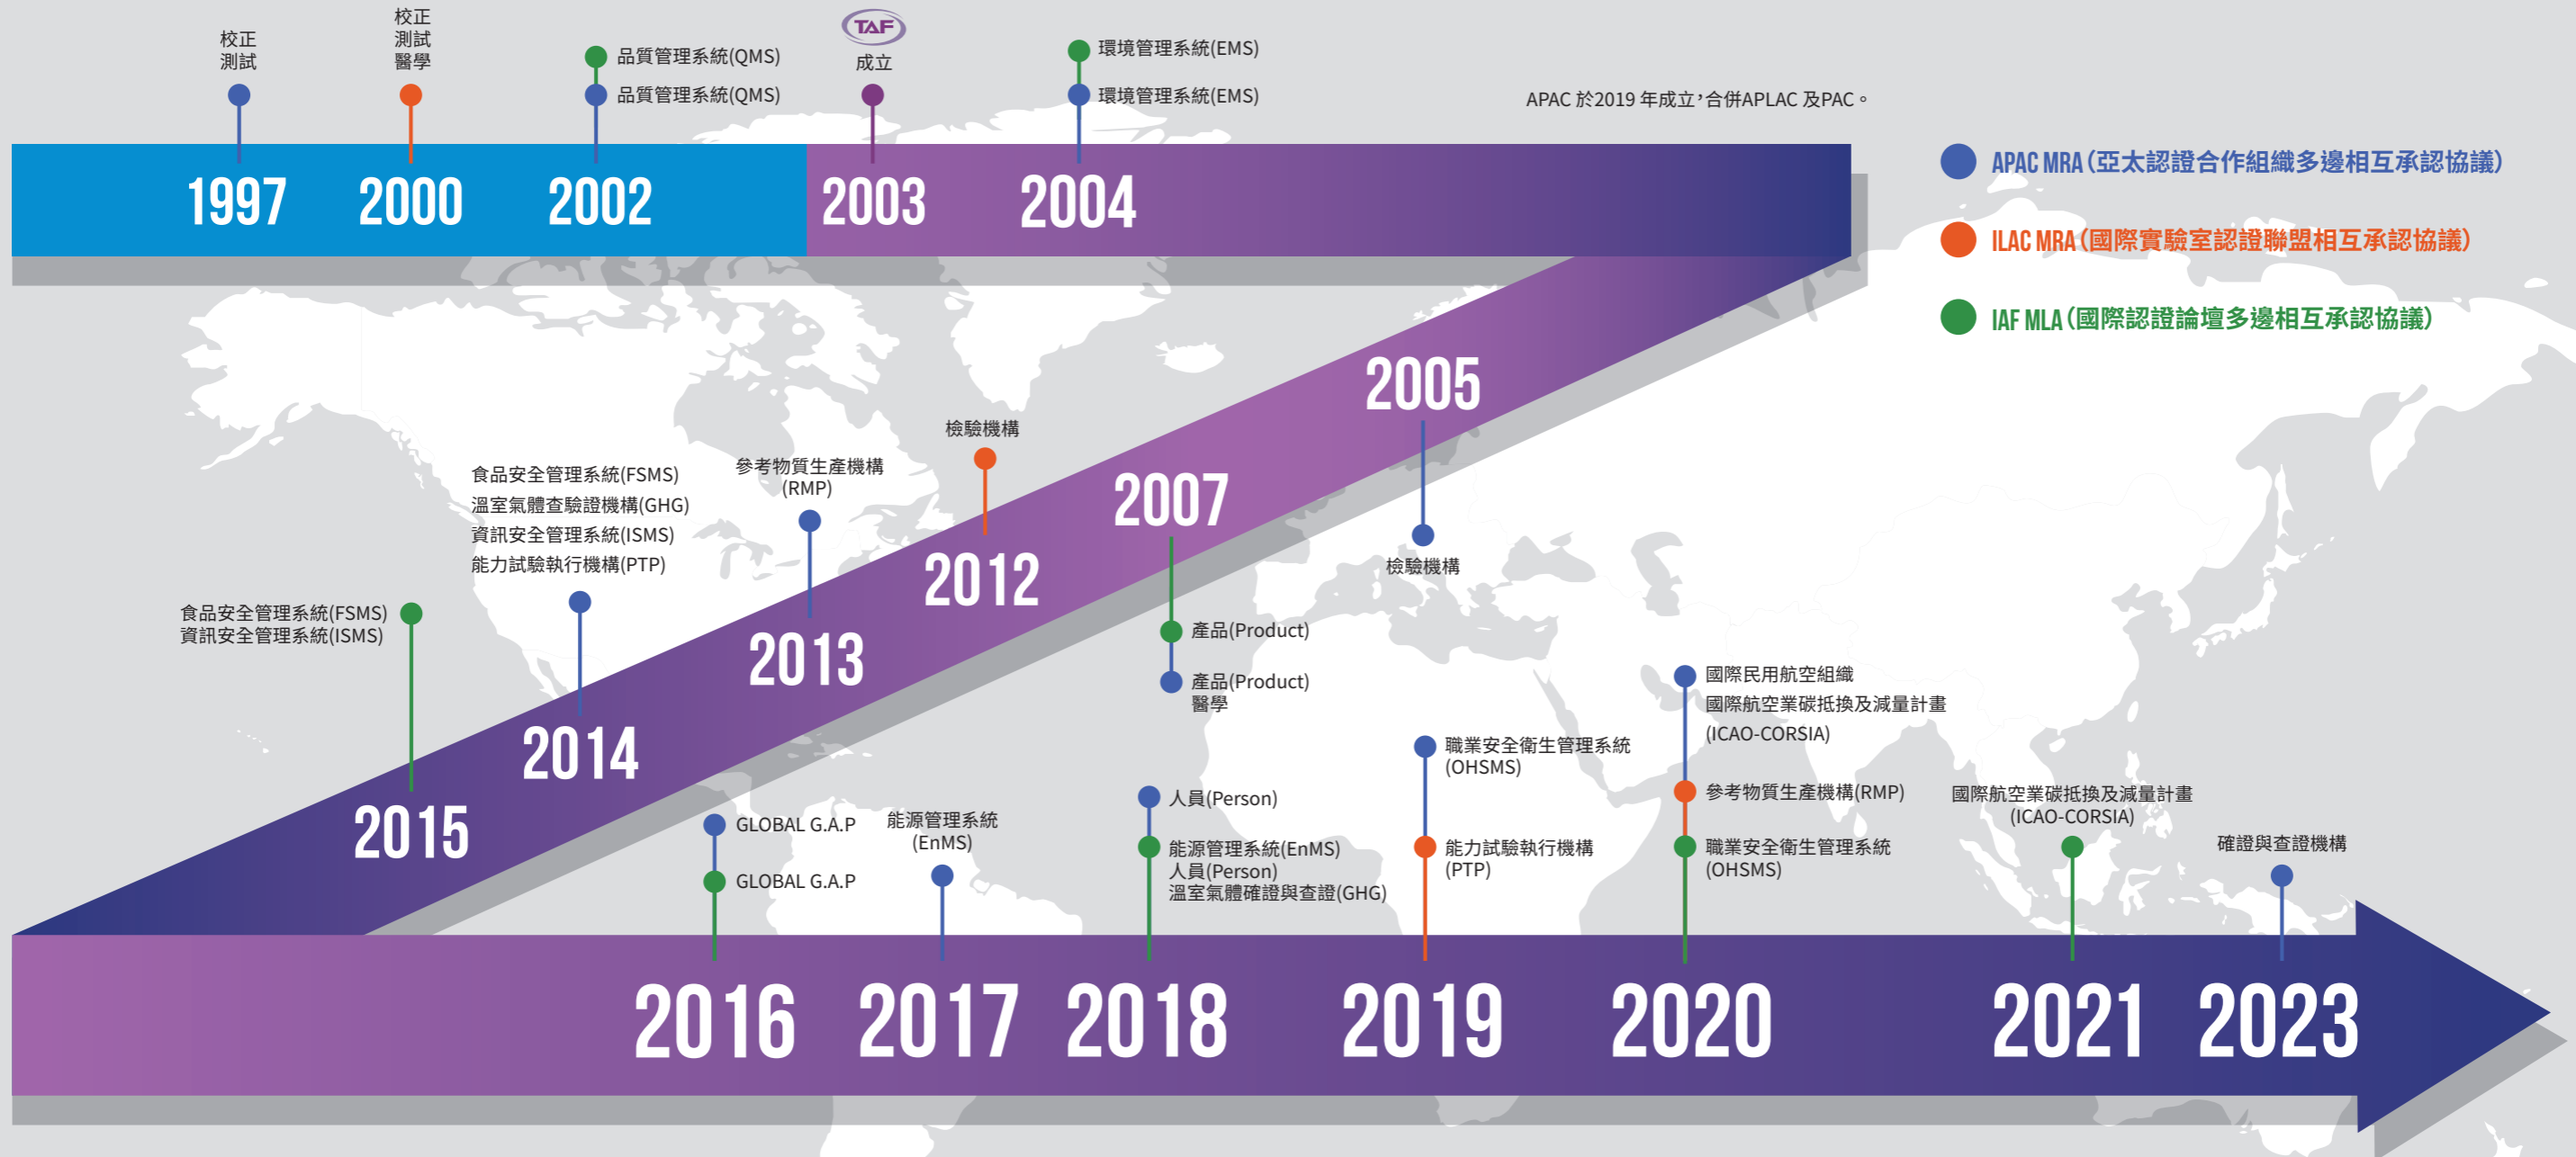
校正
測試

校正
測試
醫學

品質管理系統(QMS)
品質管理系統(QMS)

TAF
成立

環境管理系統(EMS)
環境管理系統(EMS)

APAC 於2019 年成立，合併APLAC 及PAC。

1997 2000 2002 2003 2004

APAC MRA (亞太認證合作組織多邊相互承認協議)
ILAC MRA (國際實驗室認證聯盟相互承認協議)
IAF MLA (國際認證論壇多邊相互承認協議)

2005
檢驗機構

2007
產品(Product)
產品(Product)
醫學

檢驗機構
2012

參考物質生產機構
(RMP)
2013

食品安全管理系統(FSMS)
溫室氣體查驗證機構(GHG)
資訊安全管理系統(ISMS)
能力試驗執行機構(PTP)
2014

食品安全管理系統(FSMS)
資訊安全管理系統(ISMS)
2015

GLOBAL G.A.P
GLOBAL G.A.P
2016

能源管理系統
(EnMS)
2017

人員(Person)
能源管理系統(EnMS)
人員(Person)
溫室氣體確證與查證(GHG)
2018

職業安全衛生管理系統
(OHSMS)
能力試驗執行機構
(PTP)
2019

國際民用航空組織
國際航空業碳抵換及減量計畫
(ICAO-CORSIA)
參考物質生產機構(RMP)
職業安全衛生管理系統
(OHSMS)
2020

國際航空業碳抵換及減量計畫
(ICAO-CORSIA)
2021

確證與查證機構
2023